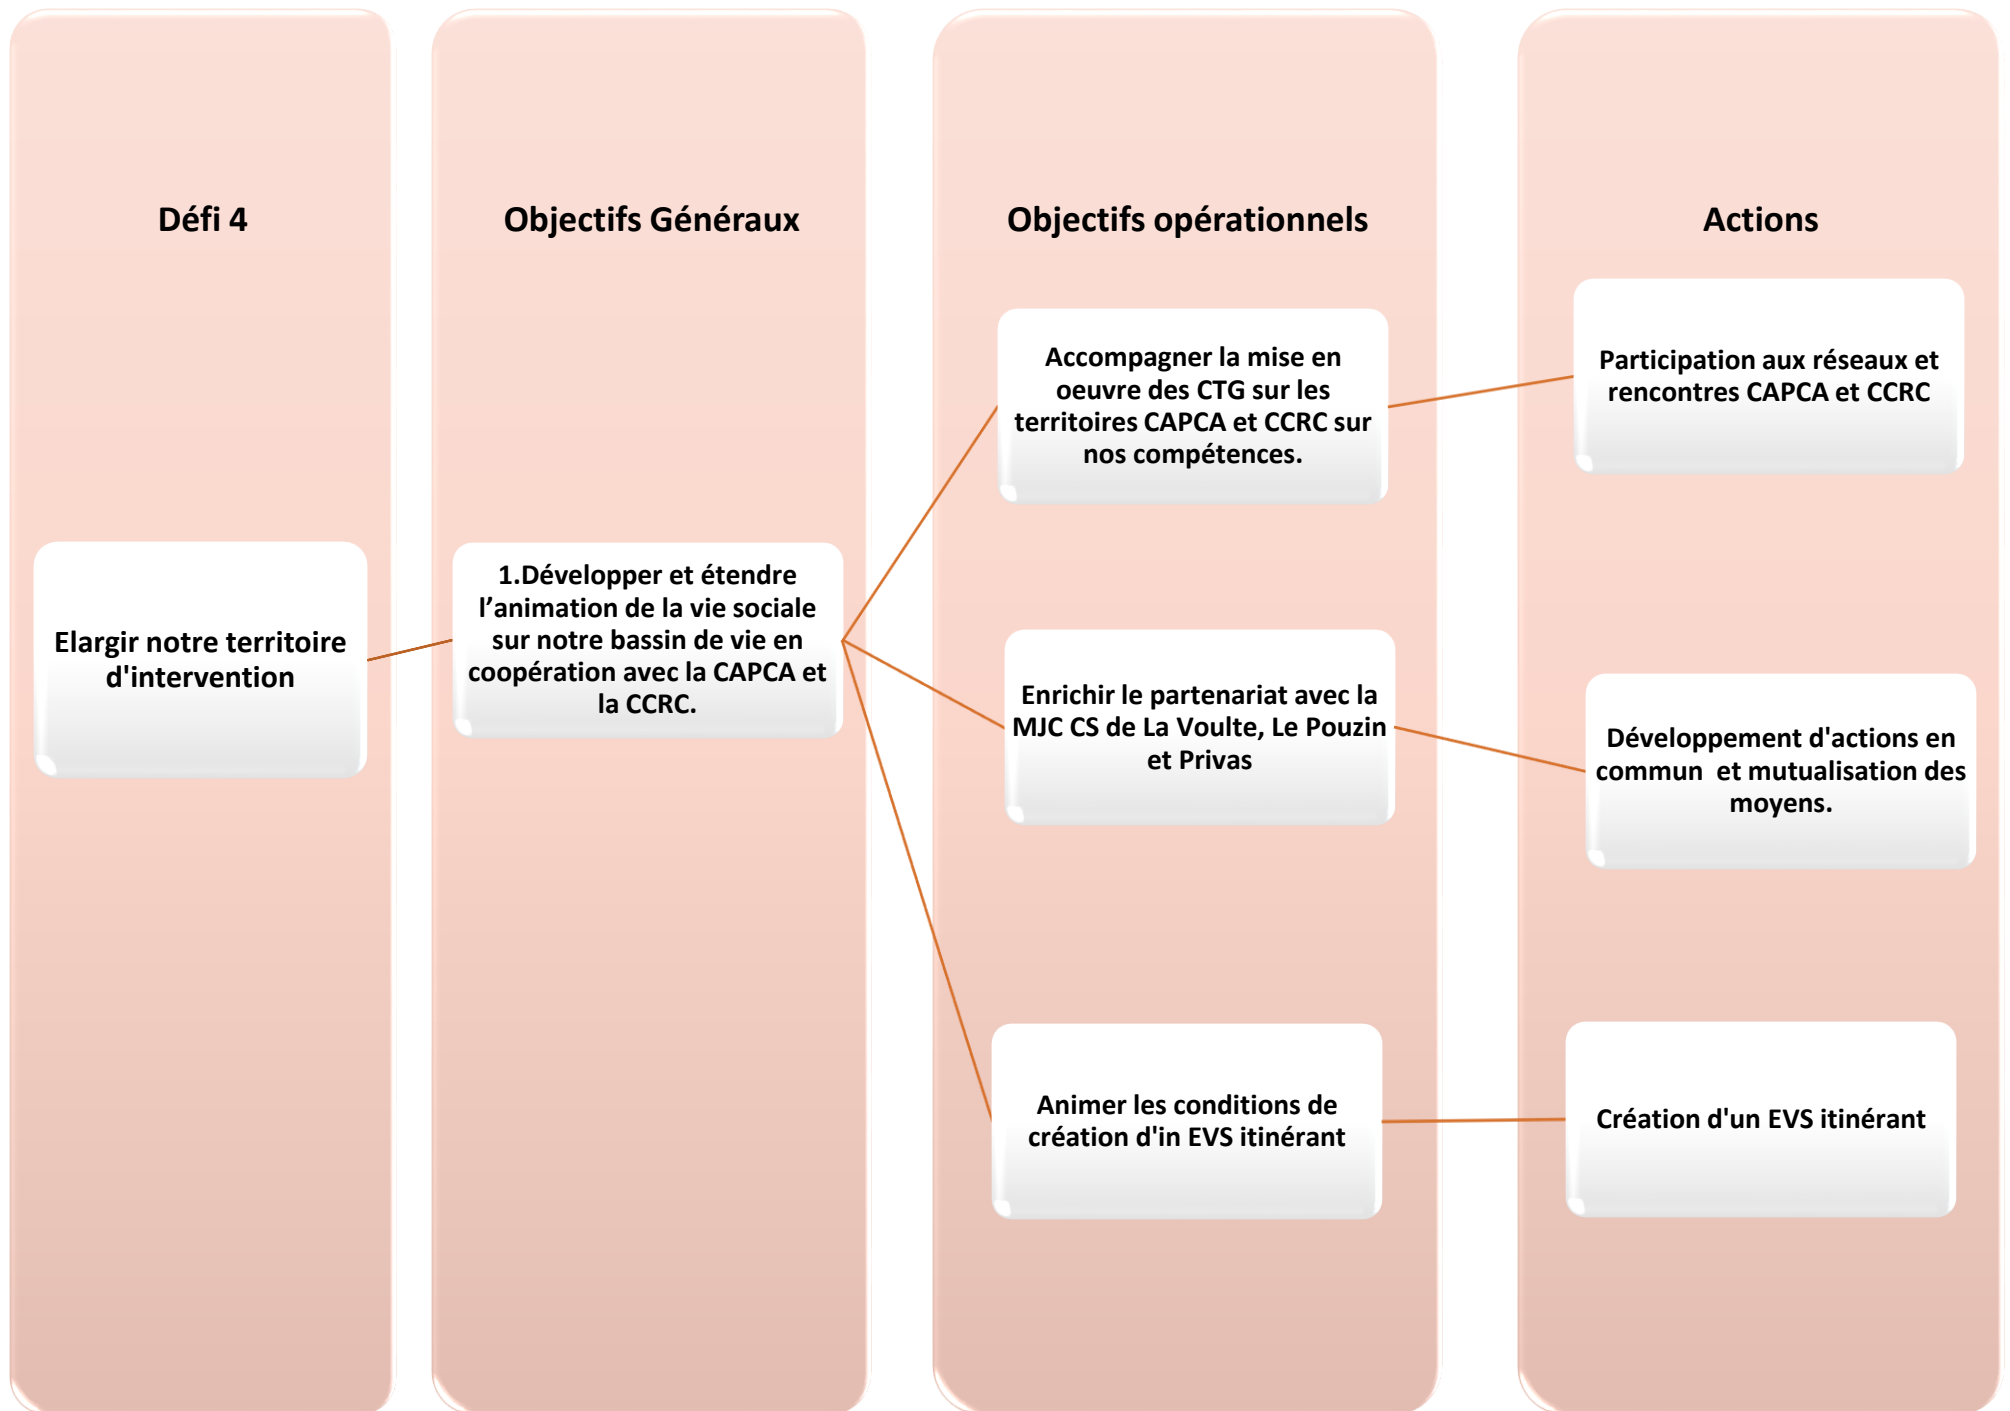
Défi 4

Objectifs Généraux

Objectifs opérationnels

Actions

Elargir notre territoire d'intervention

1.Développer et étendre l'animation de la vie sociale sur notre bassin de vie en coopération avec la CAPCA et la CCRC.

Accompagner la mise en oeuvre des CTG sur les territoires CAPCA et CCRC sur nos compétences.

Enrichir le partenariat avec la MJC CS de La Voulte, Le Pouzin et Privas

Animer les conditions de création d'in EVS itinérant

Participation aux réseaux et rencontres CAPCA et CCRC

Développement d'actions en commun  et mutualisation des moyens.

Création d'un EVS itinérant